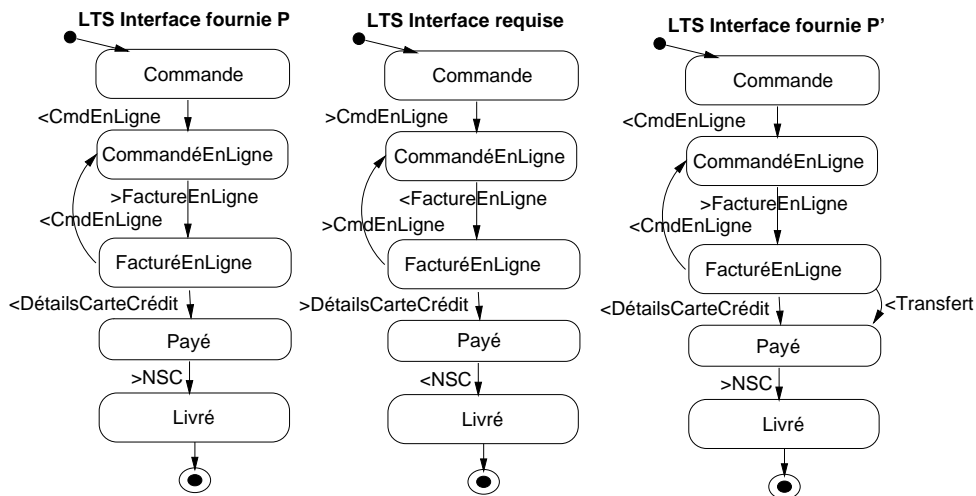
LTS Interface fournie P

Commande

<CmdEnLigne

CommandéEnLigne

>FactureEnLigne

<CmdEnLigne

FacturéEnLigne

<DétailsCarteCrédit

Payé

>NSC

Livré

LTS Interface requise

Commande

>CmdEnLigne

CommandéEnLigne

<FactureEnLigne

>CmdEnLigne

FacturéEnLigne

>DétailsCarteCrédit

Payé

<NSC

Livré

LTS Interface fournie P'

Commande

<CmdEnLigne

CommandéEnLigne

>FactureEnLigne

<CmdEnLigne

FacturéEnLigne

<DétailsCarteCrédit

<Transfert

Payé

>NSC

Livré